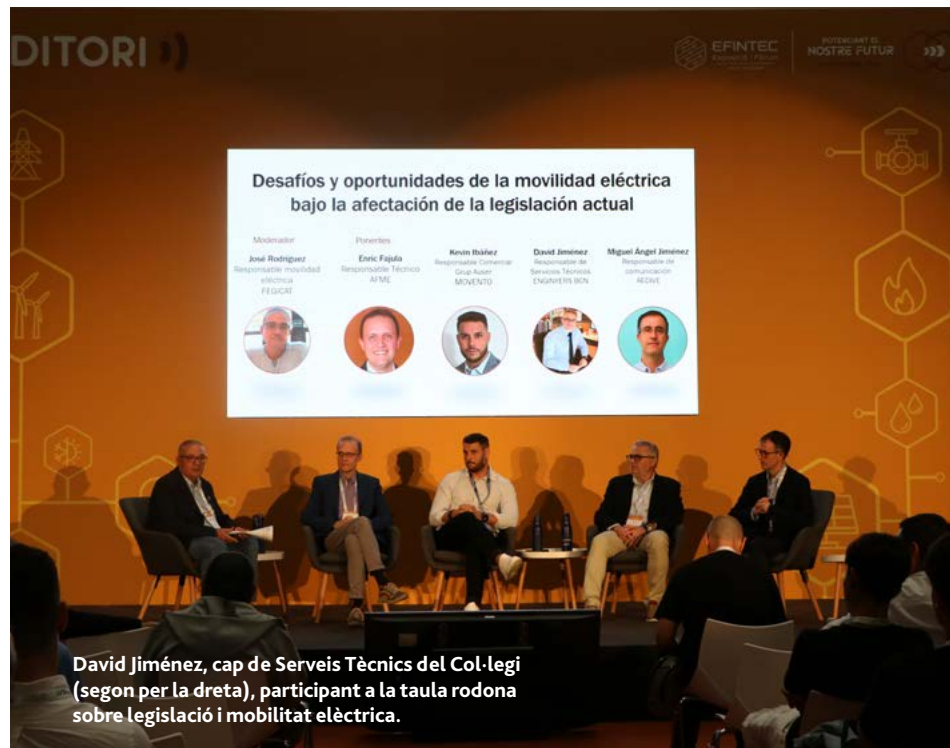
DITORI

EFINTEC

POTENCIANT EL NOSTRE FUTUR

Desafíos y oportunidades de la movilidad eléctrica bajo la afectación de la legislación actual

Moderador
José Rodríguez
Responsable movilidad eléctrica
FEGiCAT

Ponentes
Enric Fajula
Responsable Técnico
AFME

Kevin Ibáñez
Responsable Comercial Grup Auser
MOVENTO

David Jiménez
Responsable de Servicios Técnicos
ENGINYERS BCN

Miguel Ángel Jiménez
Responsable de comunicación
AEDIVE

David Jiménez, cap de Serveis Tècnics del Col·legi (segon per la dreta), participant a la taula rodona sobre legislació i mobilitat elèctrica.